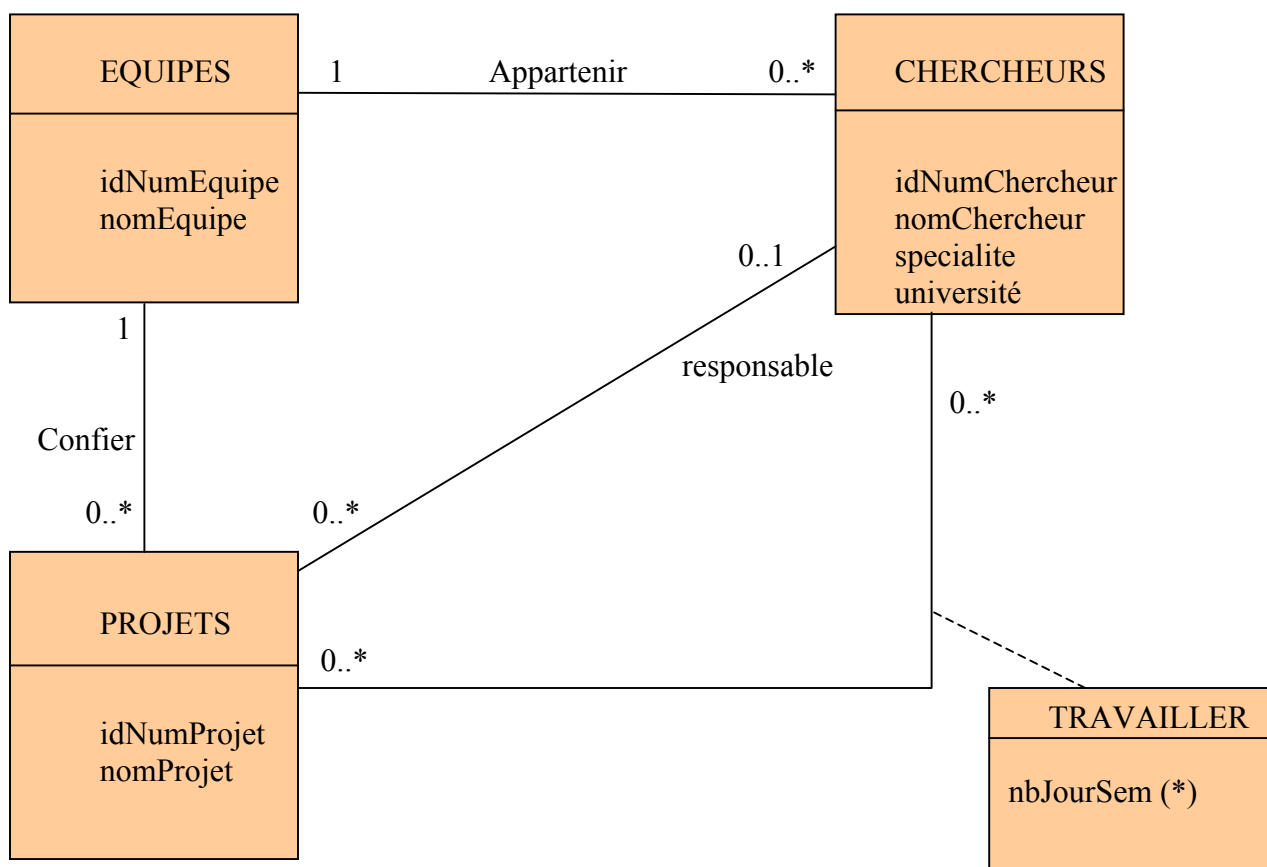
EQUIPES

idNumEquipe
nomEquipe

1

Appartenir

0..*

CHERCHEURS

idNumChercheur
nomChercheur
specialite
université

0..1

responsable

1

Confier

0..*

0..*

0..*

PROJETS

idNumProjet
nomProjet

0..*

TRAVAILLER

nbJourSem (*)